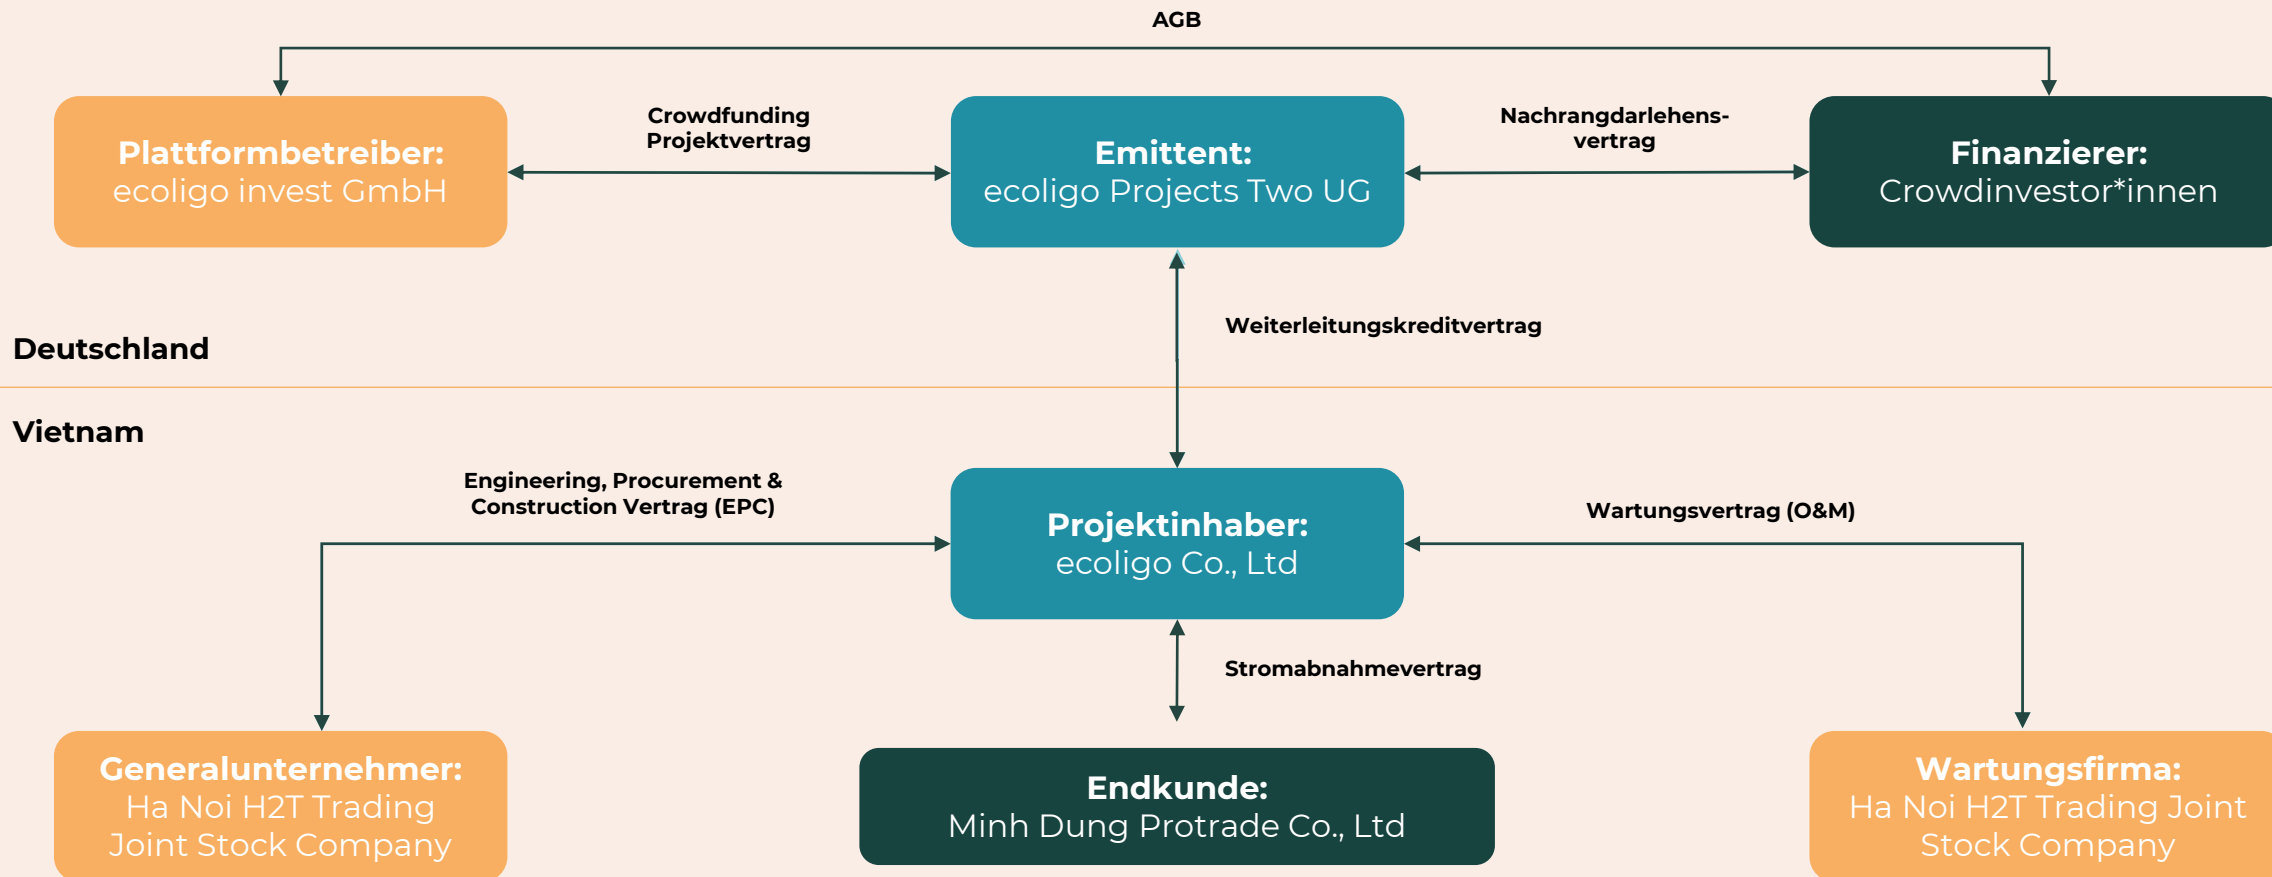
AGB

Plattformbetreiber:
ecoligo invest GmbH

Crowdfunding Projektvertrag

Emittent:
ecoligo Projects Two UG

Nachrangdarlehens-vertrag

Finanzierer:
Crowdinvestor*innen

Weiterleitungskreditvertrag

Deutschland

Vietnam

Engineering, Procurement & Construction Vertrag (EPC)

Projektinhaber:
ecoligo Co., Ltd

Wartungsvertrag (O&M)

Stromabnahmevertrag

Generalunternehmer:
Ha Noi H2T Trading Joint Stock Company

Endkunde:
Minh Dung Protrade Co., Ltd

Wartungsfirma:
Ha Noi H2T Trading Joint Stock Company